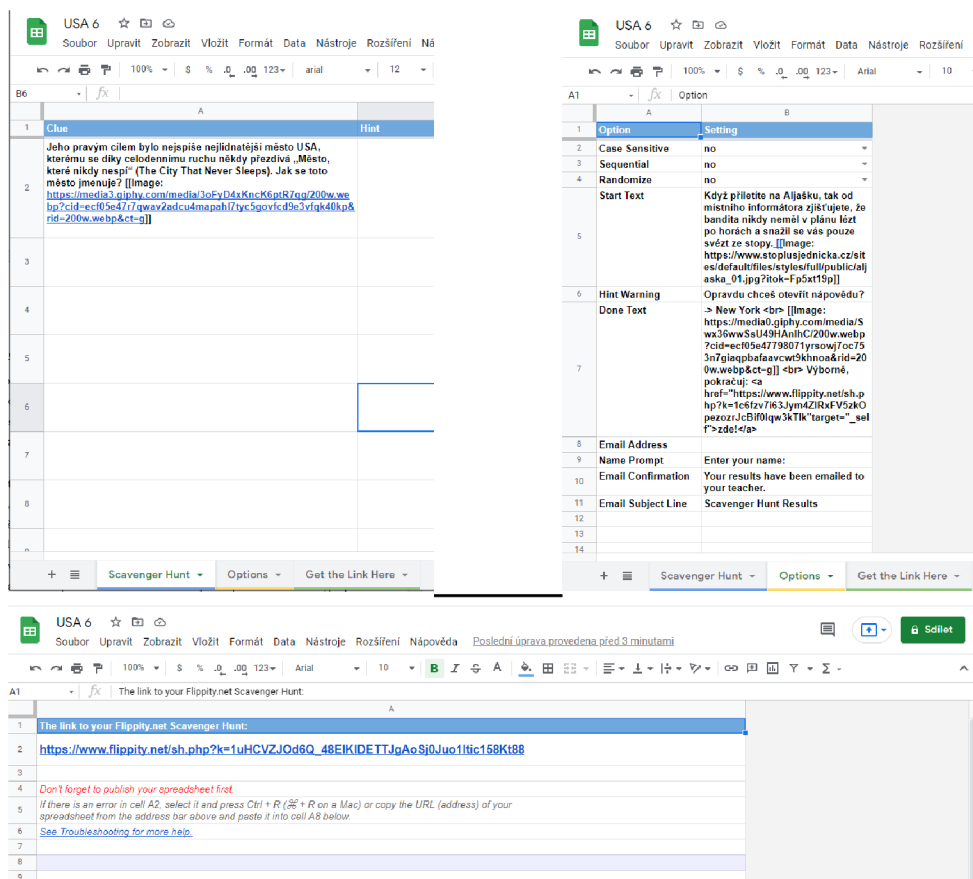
USA 6
Soubor Upravit Zobrazit Vložit Formát Data Nástroje Rozšíření Ná

100% $ % .0 .00 123 arial 12

B6 fx

A

| | Clue | Hint |
|---|---|---|
| 1 | Clue | Hint |
| 2 | Jeho pravým cílem bylo nejspíše nejlidnatější město USA, kterému se díky celodennímu ruchu někdy přezdívá „Město, které nikdy nespí“ (The City That Never Sleeps). Jak se toto město jmenuje? [[Image: https://media3.giphy.com/media/3oFyD4xKncK6ptR7qg/200w.webp?cid=ecf05e47r7qwav2edcu4mapahl7tyc5govfcd9e3yfqk40kp&rid=200w.webp&ct=g]] | |
| 3 | | |
| 4 | | |
| 5 | | |
| 6 | | |
| 7 | | |
| 8 | | |

+ Scavenger Hunt Options Get the Link Here

USA 6
Soubor Upravit Zobrazit Vložit Formát Data Nástroje Rozšíření

100% $ % .0 .00 123 Arial 10

A1 fx Option

| | A | B |
|---|---|---|
| 1 | Option | Setting |
| 2 | Case Sensitive | no |
| 3 | Sequential | no |
| 4 | Randomize | no |
| 5 | Start Text | Když přiletíte na Aljašku, tak od místního informátora zjišťujete, že bandita nikdy neměl v plánu lézt po horách a snažil se vás pouze svézt ze stopy. [[Image: https://www.stoplusjednicka.cz/sites/default/files/styles/full/public/aljaska_01.jpg?itok=Fp5xt19p]] |
| 6 | Hint Warning | Opravdu chceš otevřít nápovědu? |
| 7 | Done Text | -> New York <br> [[Image: https://media0.giphy.com/media/Swx36wwSsU49HAnlhC/200w.webp?cid=ecf05e47798071yrsowj7oc753n7giaqpbafaavcwt9khnoa&rid=200w.webp&ct=g]] <br> Výborně, pokračuj: <a href="https://www.flippity.net/sh.php?k=1c6fzv7i63Jym4ZlRxFV5zkOpezozrJcBif0lqw3kTlk"target="_self">zde!</a> |
| 8 | Email Address | |
| 9 | Name Prompt | Enter your name: |
| 10 | Email Confirmation | Your results have been emailed to your teacher. |
| 11 | Email Subject Line | Scavenger Hunt Results |
| 12 | | |
| 13 | | |
| 14 | | |

+ Scavenger Hunt Options Get the Link Here

USA 6
Soubor Upravit Zobrazit Vložit Formát Data Nástroje Rozšíření Nápověda Poslední úprava provedena před 3 minutami

Sdílet

100% $ % .0 .00 123 Arial 10 B I S A

A1 fx The link to your Flippity.net Scavenger Hunt:

A

1 The link to your Flippity.net Scavenger Hunt:
2 https://www.flippity.net/sh.php?k=1uHCVZJOd6Q_48ElKIDETTJgAoSj0Juo1ltic158Kt88
3
4 Don't forget to publish your spreadsheet first.
5 If there is an error in cell A2, select it and press Ctrl + R (⌘ + R on a Mac) or copy the URL (address) of your spreadsheet from the address bar above and paste it into cell A8 below.
6 See Troubleshooting for more help.
7
8
9